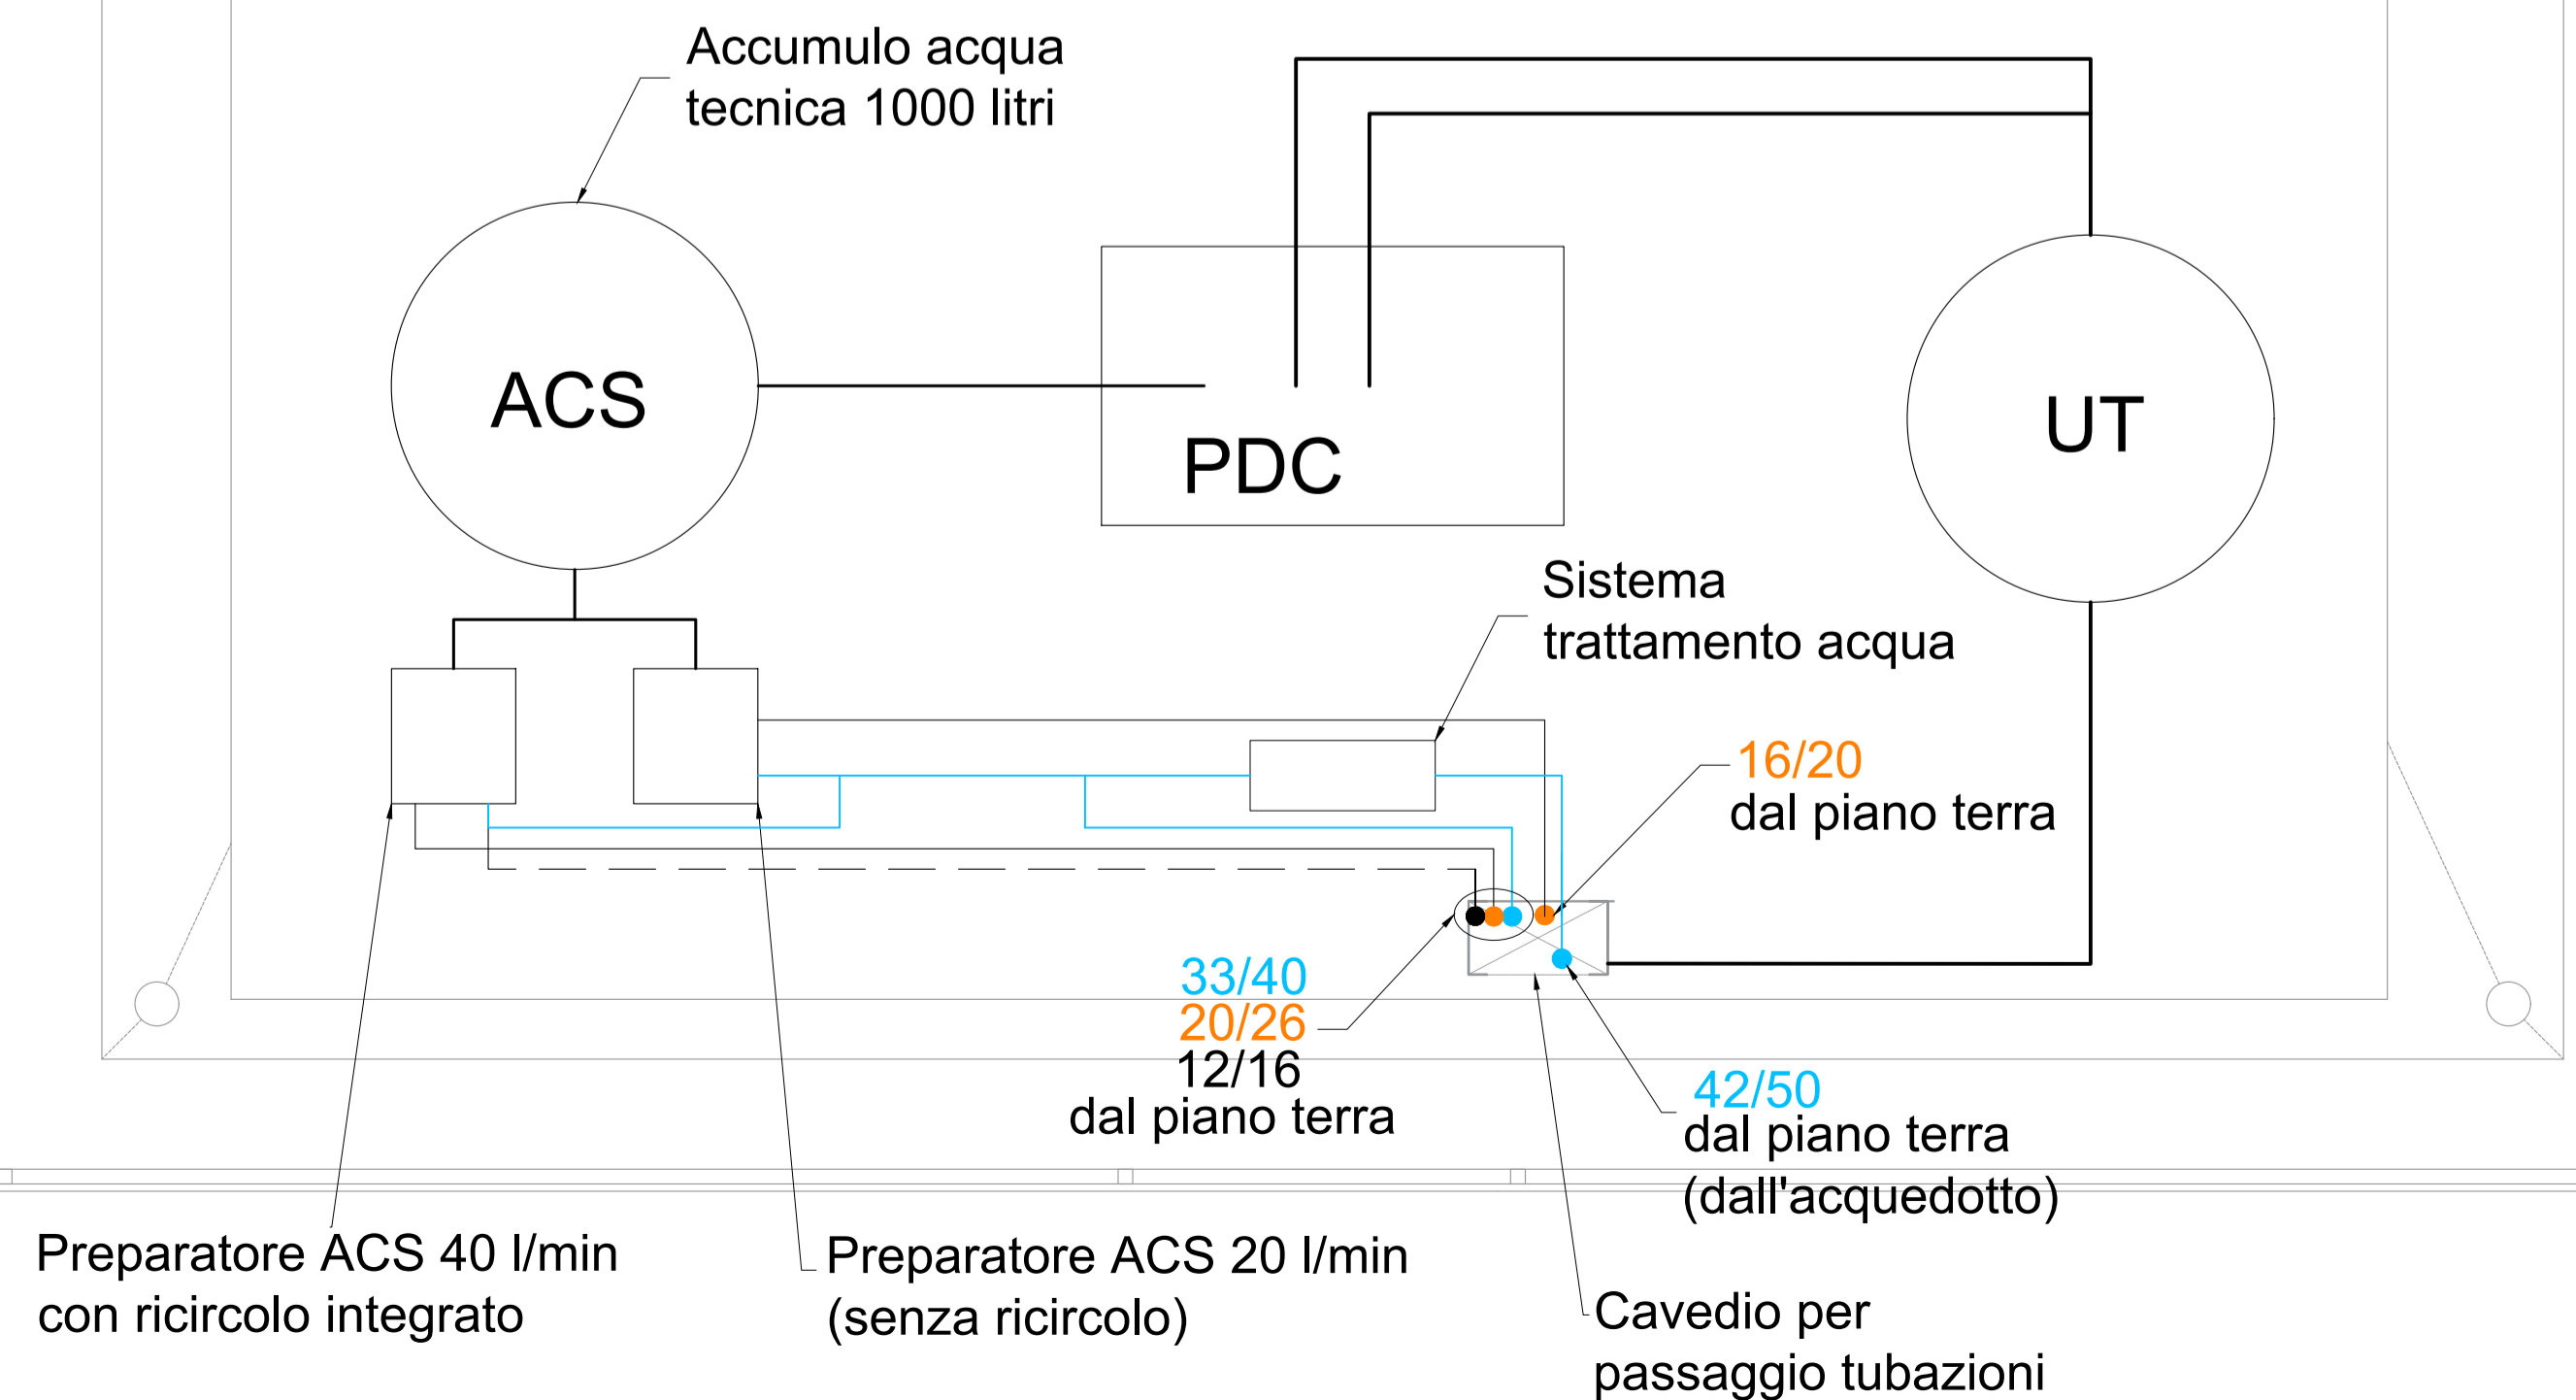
Accumulo acqua tecnica 1000 litri

ACS

PDC

UT

Sistema trattamento acqua

16/20
dal piano terra

33/40
20/26
12/16
dal piano terra

42/50
dal piano terra
(dall'acquedotto)

Preparatore ACS 40 l/min
con ricircolo integrato

Preparatore ACS 20 l/min
(senza ricircolo)

Cavedio per
passaggio tubazioni